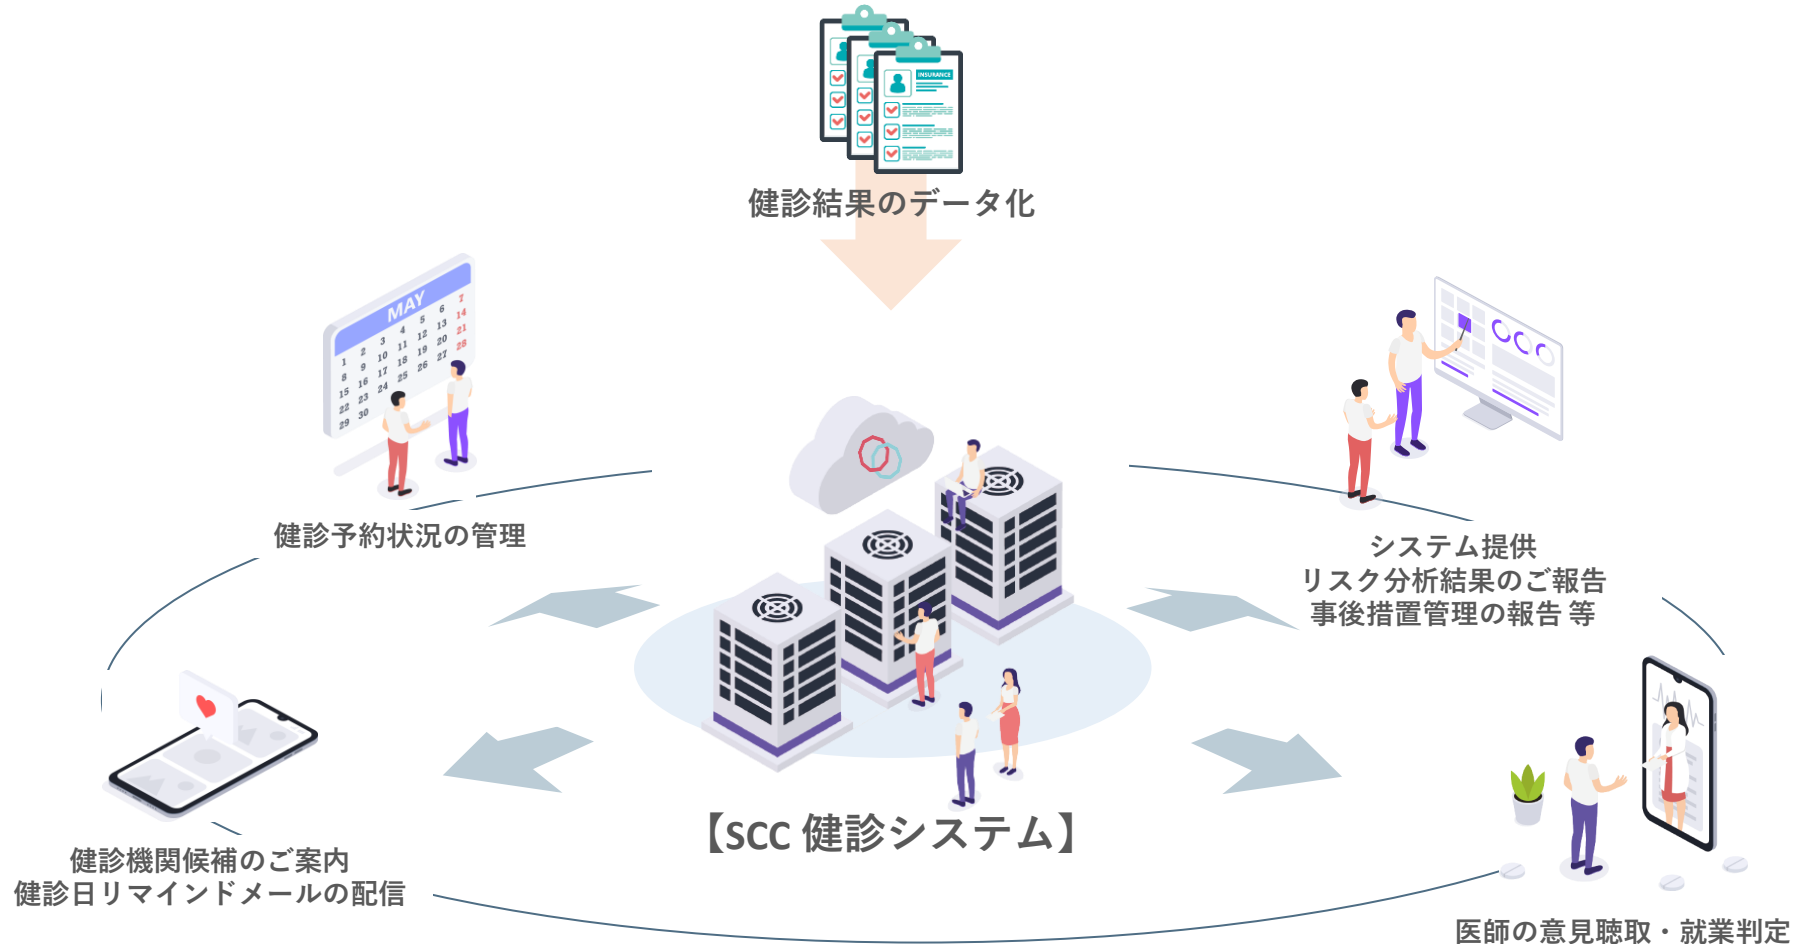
INSURANCE

健診結果のデータ化

MAY

| 1 | 2 | 3 | 4 | 5 | 6 | 7 |
|---|---|---|---|---|---|---|
| 8 | 9 | 10 | 11 | 12 | 13 | 14 |
| 15 | 16 | 17 | 18 | 19 | 20 | 21 |
| 22 | 23 | 24 | 25 | 26 | 27 | 28 |
| 29 | 30 | | | | | |

健診予約状況の管理

システム提供
リスク分析結果のご報告
事後措置管理の報告 等

健診機関候補のご案内
健診日リマインドメールの配信

【SCC 健診システム】

医師の意見聴取・就業判定